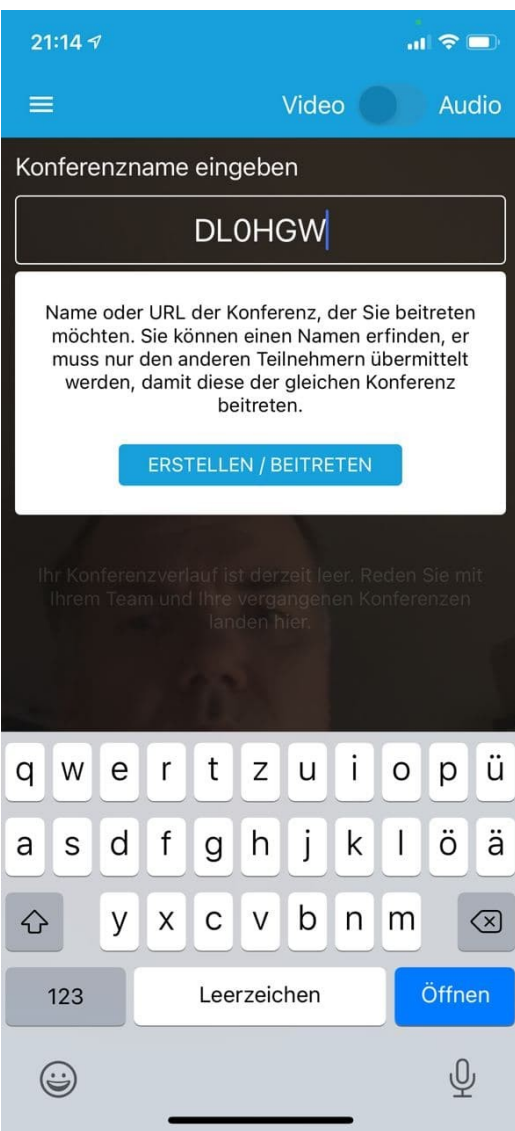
21:14

Video Audio

Konferenzname eingeben

DL0HGW

Name oder URL der Konferenz, der Sie beitreten möchten. Sie können einen Namen erfinden, er muss nur den anderen Teilnehmern übermittelt werden, damit diese der gleichen Konferenz beitreten.

ERSTELLEN / BEITRETEN

Ihr Konferenzverlauf ist derzeit leer. Reden Sie mit Ihrem Team und Ihre vergangenen Konferenzen landen hier.

q w e r t z u i o p ü
a s d f g h j k l ö ä
y x c v b n m
123 Leerzeichen Öffnen